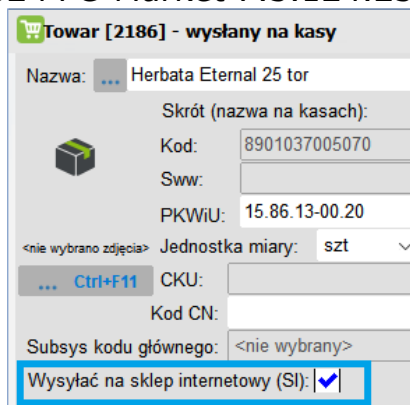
Towar [2186] - wysłany na kasy

Nazwa: ... Herbata Eternal 25 tor

Skrót (nazwa na kasach):

Kod: 8901037005070

Sww:

PKWiU: 15.86.13-00.20

<nie wybrano zdjęcia> Jednostka miary: szt

... Ctrl+F11 CKU:

Kod CN:

Subsys kodu głównego: <nie wybrany>

Wysyłać na sklep internetowy (SI):